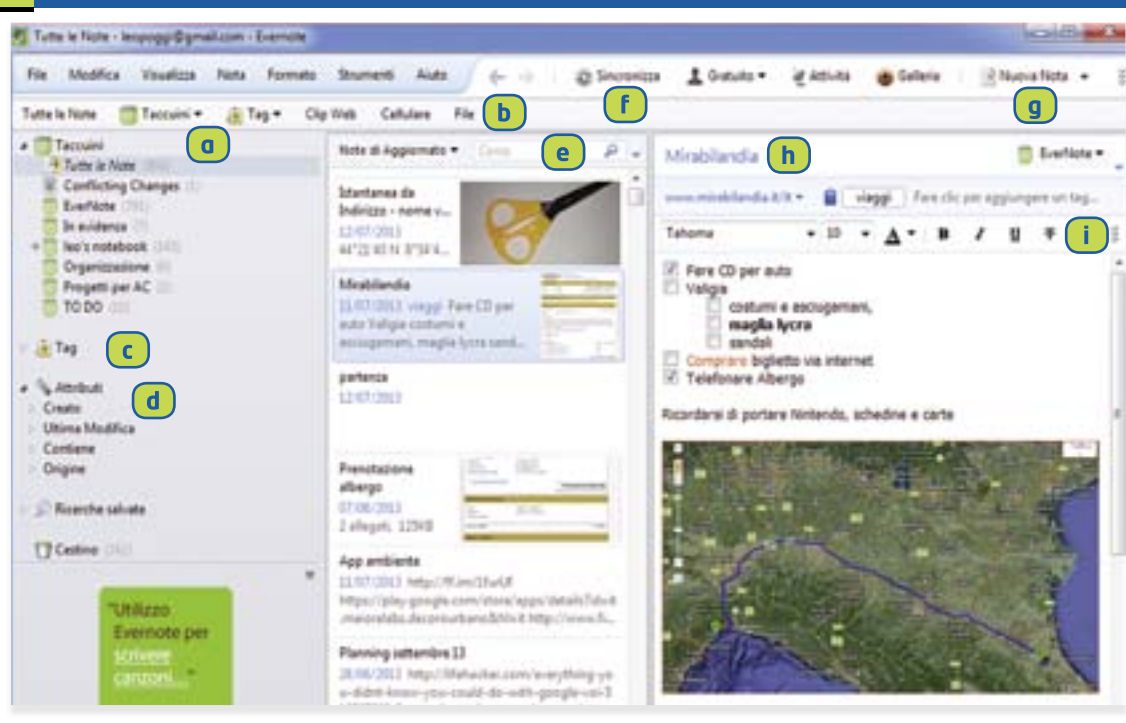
Tutte le Note - leopoggi@gmail.com - Evernote

File Modifica Visualizza Nota Formato Strumenti Aiuto

Sincronizza Gratuito Attività Galleria Nuova Nota

Tutte le Note Taccuini Tag Clip Web Cellulare File

a b f g

Taccuini
Tutte le Note
Conflicting Changes
EverNote
In evidenza
leo's notebook
Organizzazione
Progetti per AC
TO DO

Tag c

Attributi d
Creato
Ultima Modifica
Contiene
Origine

Ricerche salvate

Cestino

"Utilizzo Evernote per scrivere canzoni..."

Note di Aggiornato e

Istantanea da Indirizzo - nome v...
12/07/2013
44°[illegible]

Mirabilandia
11/07/2013 viaggi Fare CD per auto Valigia costumi e asciugamani, maglia lycra sand...

partenza
12/07/2013

Prenotazione albergo
07/06/2013
2 allegati, 125KB

App ambiente
11/07/2013 http://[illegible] https://play.google.com/store/apps/details?id=it.meorelab.deconsurbano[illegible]

Planning settembre 13
28/06/2013 http://lifehacker.com/everything-you-didnt-know-you-could-do-with-google-voi-3

Mirabilandia h EverNote

www.mirabilandia.it/it viaggi Fare clic per aggiungere un tag...

Tahoma 10 i

Fare CD per auto
Valigia
costumi e asciugamani,
maglia lycra
sandali
Comprare biglietto via internet
Telefonare Albergo

Ricordarsi di portare Nintendo, schedine e carte